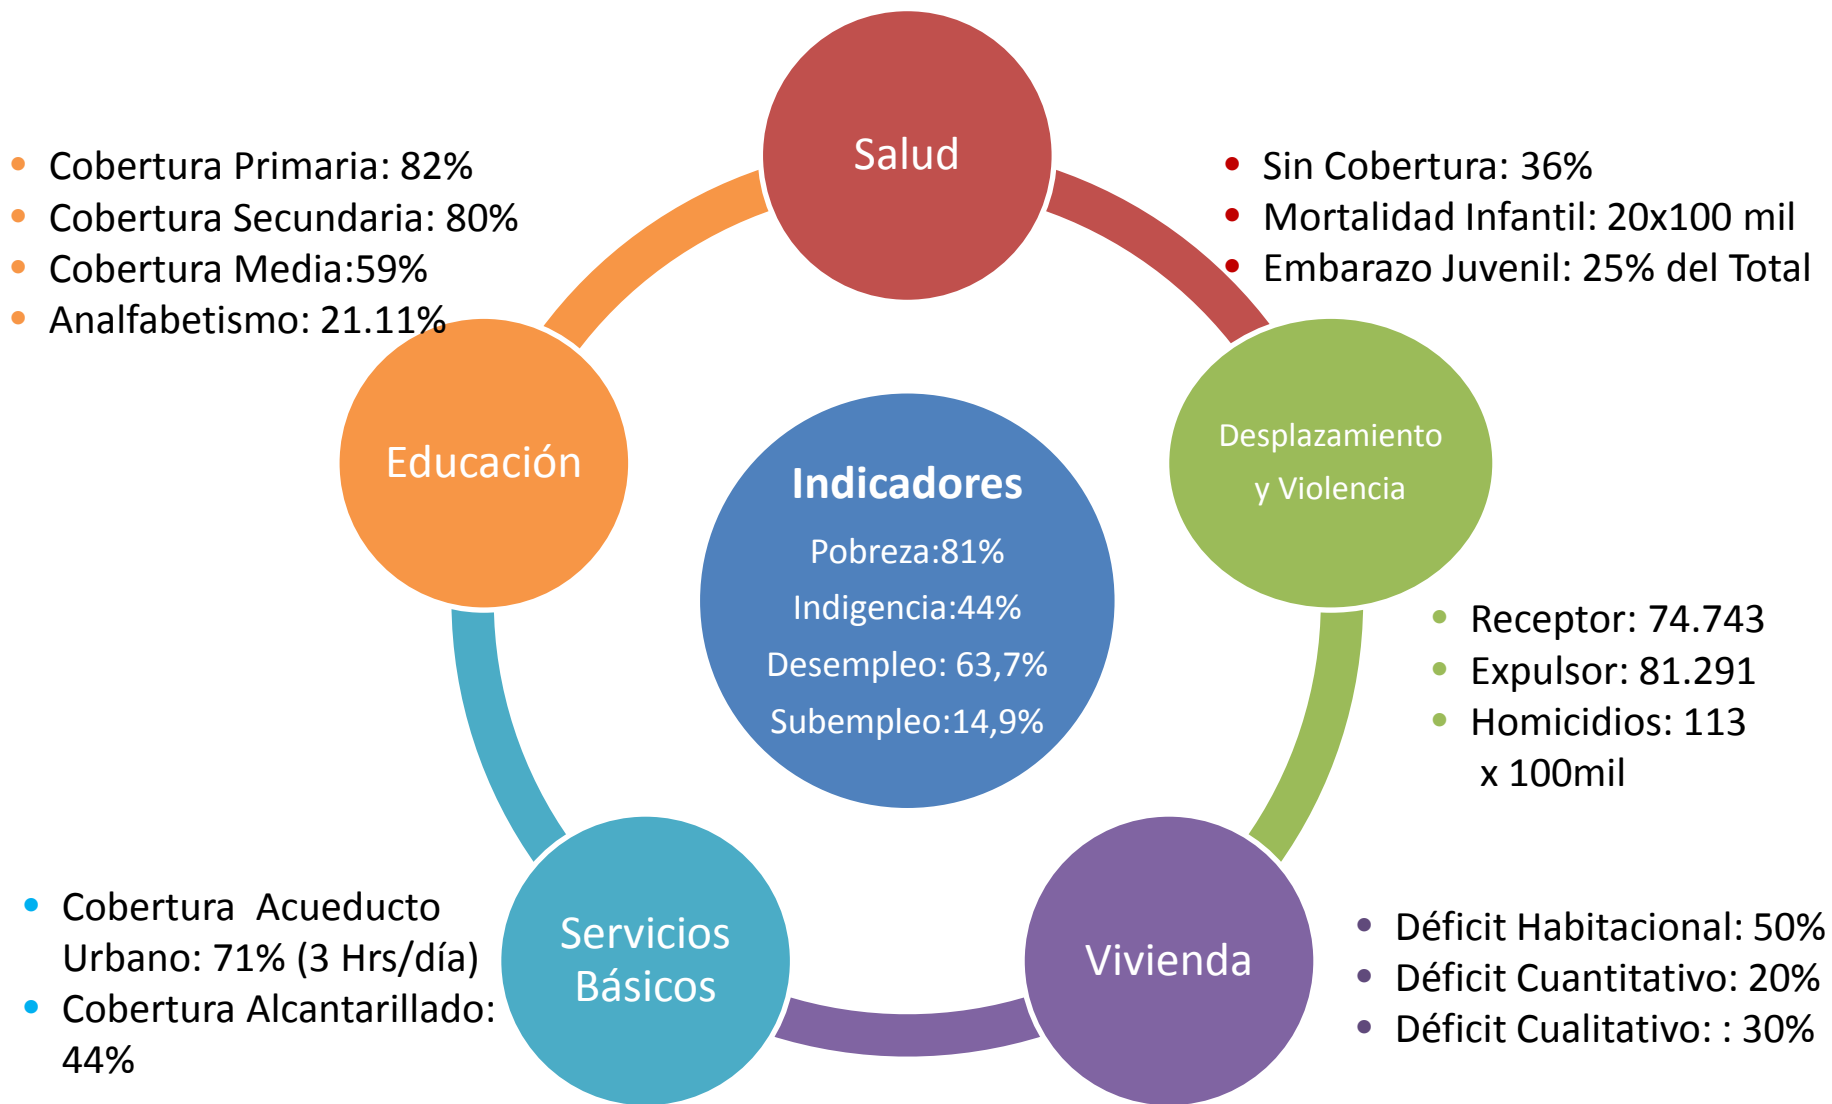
Salud

- Cobertura Primaria: 82%
- Cobertura Secundaria: 80%
- Cobertura Media:59%
- Analfabetismo: 21.11%

- Sin Cobertura: 36%
- Mortalidad Infantil: 20x100 mil
- Embarazo Juvenil: 25% del Total

Educación

Indicadores

Pobreza:81%

Indigencia:44%

Desempleo: 63,7%

Subempleo:14,9%

Desplazamiento y Violencia

- Receptor: 74.743
- Expulsor: 81.291
- Homicidios: 113 x 100mil

- Cobertura Acueducto Urbano: 71% (3 Hrs/día)
- Cobertura Alcantarillado: 44%

Servicios Básicos

Vivienda

- Déficit Habitacional: 50%
- Déficit Cuantitativo: 20%
- Déficit Cualitativo: : 30%